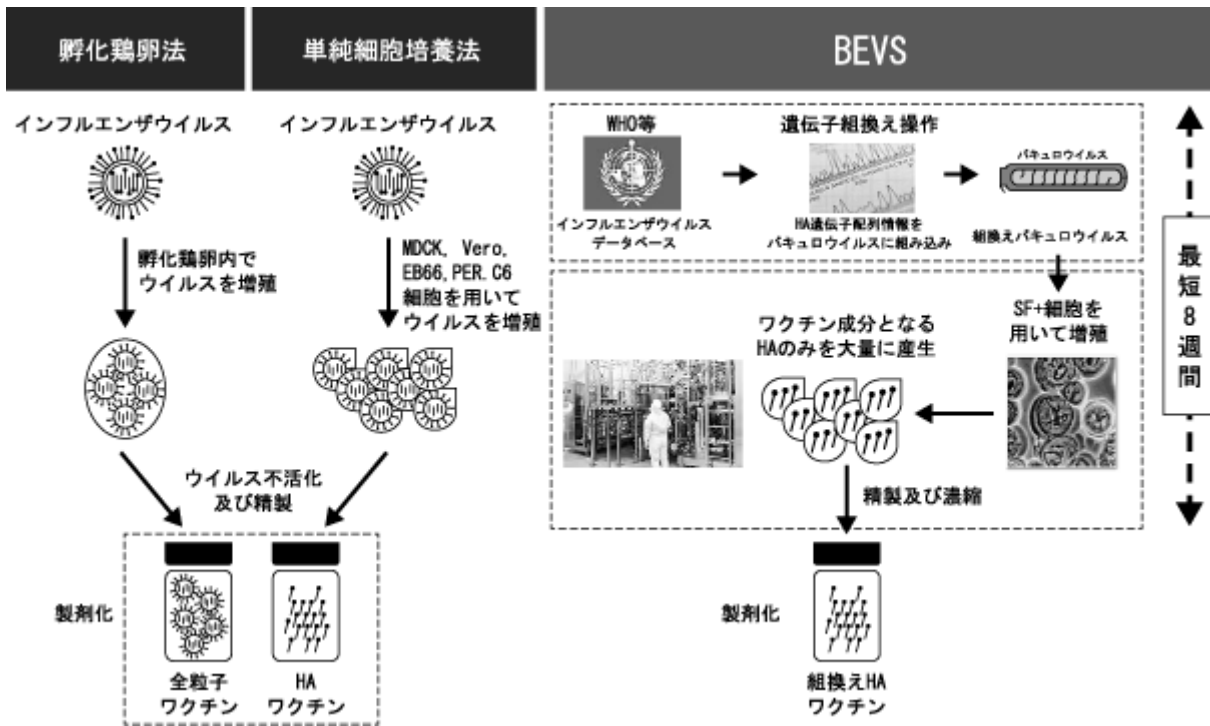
孵化鶏卵法

単純細胞培養法

BEVS

インフルエンザウイルス

孵化鶏卵内でウイルスを増殖

インフルエンザウイルス

MDCK, Vero, EB66, PER.C6 細胞を用いてウイルスを増殖

ウイルス不活化及び精製

製剤化

全粒子ワクチン

HA ワクチン

WHO等

インフルエンザウイルスデータベース

遺伝子組換え操作

HA遺伝子配列情報をバキュロウイルスに組み込み

バキュロウイルス

組換えバキュロウイルス

SF+細胞を用いて増殖

ワクチン成分となるHAのみを大量に産生

精製及び濃縮

製剤化

組換えHAワクチン

最短8週間